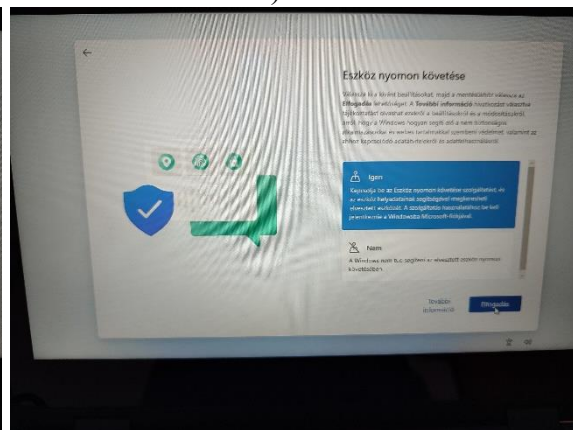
Eszköz nyomon követése

Válassza ki a kívánt beállításokat, majd a mentésükhöz válassza az Elfogadás lehetőséget. A További információ hivatkozást választva tájékoztatást olvashat ezekről a beállításokról és a működésükről, arról, hogy a Windows hogyan segíti önt a nem kívánatos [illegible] és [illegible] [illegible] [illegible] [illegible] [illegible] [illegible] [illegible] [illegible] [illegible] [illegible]

Igen

Kapcsolja be az Eszköz nyomon követése szolgáltatást, és az eszköz helyadatainak segítségével megkeresheti elveszett eszközét. A szolgáltatás használatához be kell jelentkeznie a Windowsba Microsoft-fiókjával.

Nem

A Windows nem fog segíteni az elveszett eszköz nyomon követésében

További információ

Elfogadás